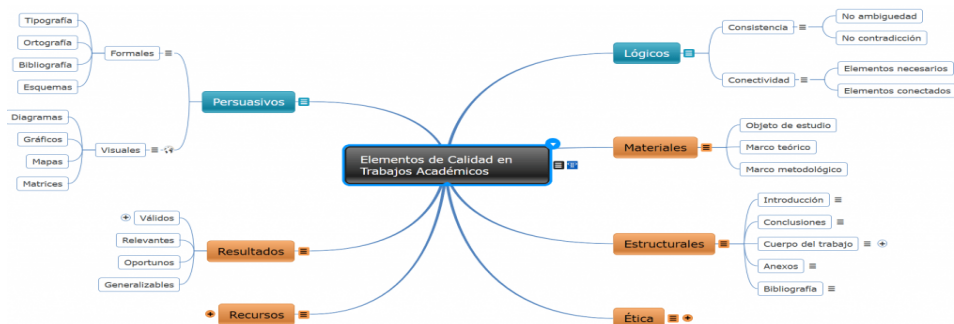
Elementos de Calidad en Trabajos Académicos

Persuasivos

Formales

Tipografía

Ortografía

Bibliografía

Esquemas

Visuales

Diagramas

Gráficos

Mapas

Matrices

Resultados

Válidos

Relevantes

Oportunos

Generalizables

Recursos

Lógicos

Consistencia

No ambiguedad

No contradicción

Conectividad

Elementos necesarios

Elementos conectados

Materiales

Objeto de estudio

Marco teórico

Marco metodológico

Estructurales

Introducción

Conclusiones

Cuerpo del trabajo

Anexos

Bibliografía

Ética